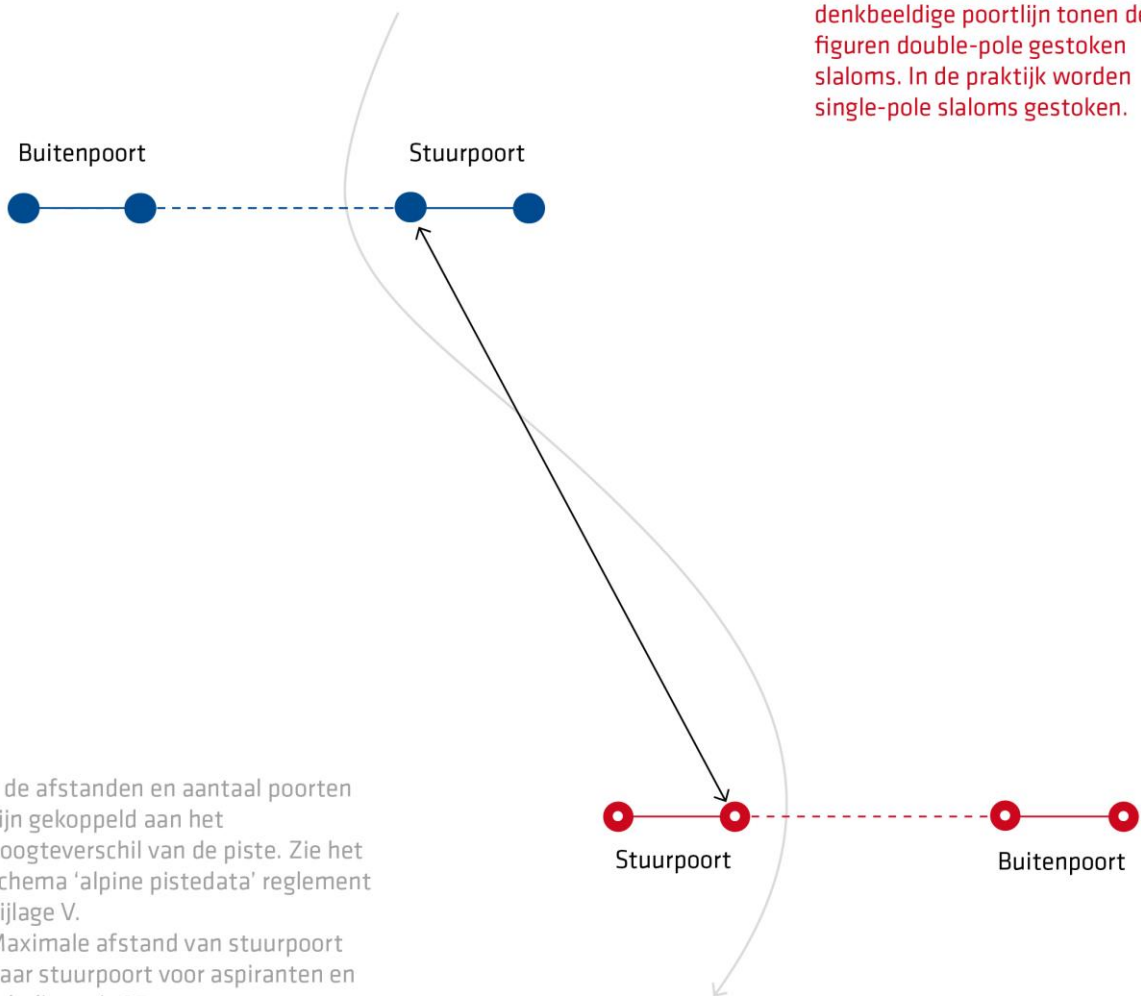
denkbeeldige poortlijn tonen de figuren double-pole gestoken slaloms. In de praktijk worden single-pole slaloms gestoken.

Buitenpoort

Stuurpoort

de afstanden en aantaal poorten ijn gekoppeld aan het oogteverschil van de piste. Zie het chema 'alpine pistedata' reglement ijlage V.

Maximale afstand van stuurpoort aar stuurpoort voor aspiranten en

Stuurpoort

Buitenpoort